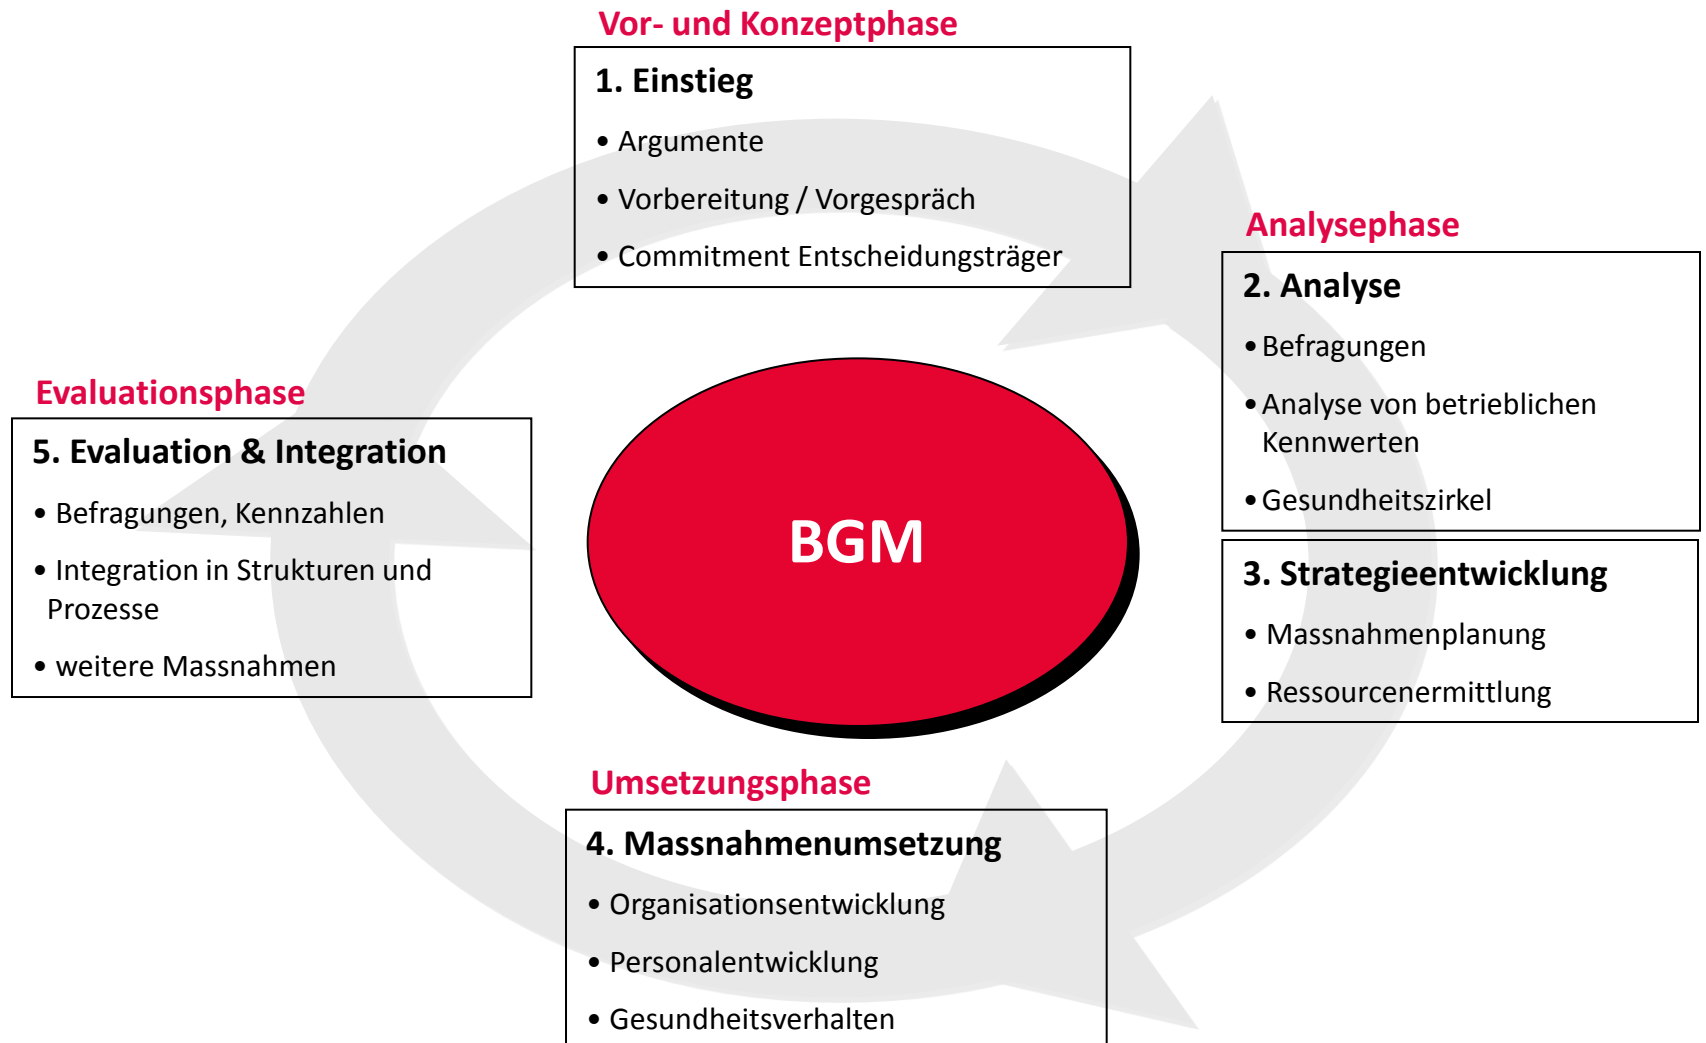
Vor- und Konzeptphase

1. Einstieg

• Argumente

• Vorbereitung / Vorgespräch

• Commitment Entscheidungsträger

Analysephase

2. Analyse

• Befragungen

• Analyse von betrieblichen Kennwerten

• Gesundheitszirkel

3. Strategieentwicklung

• Massnahmenplanung

• Ressourcenermittlung

Evaluationsphase

5. Evaluation & Integration

• Befragungen, Kennzahlen

• Integration in Strukturen und Prozesse

• weitere Massnahmen

BGM

Umsetzungsphase

4. Massnahmenumsetzung

• Organisationsentwicklung

• Personalentwicklung

• Gesundheitsverhalten